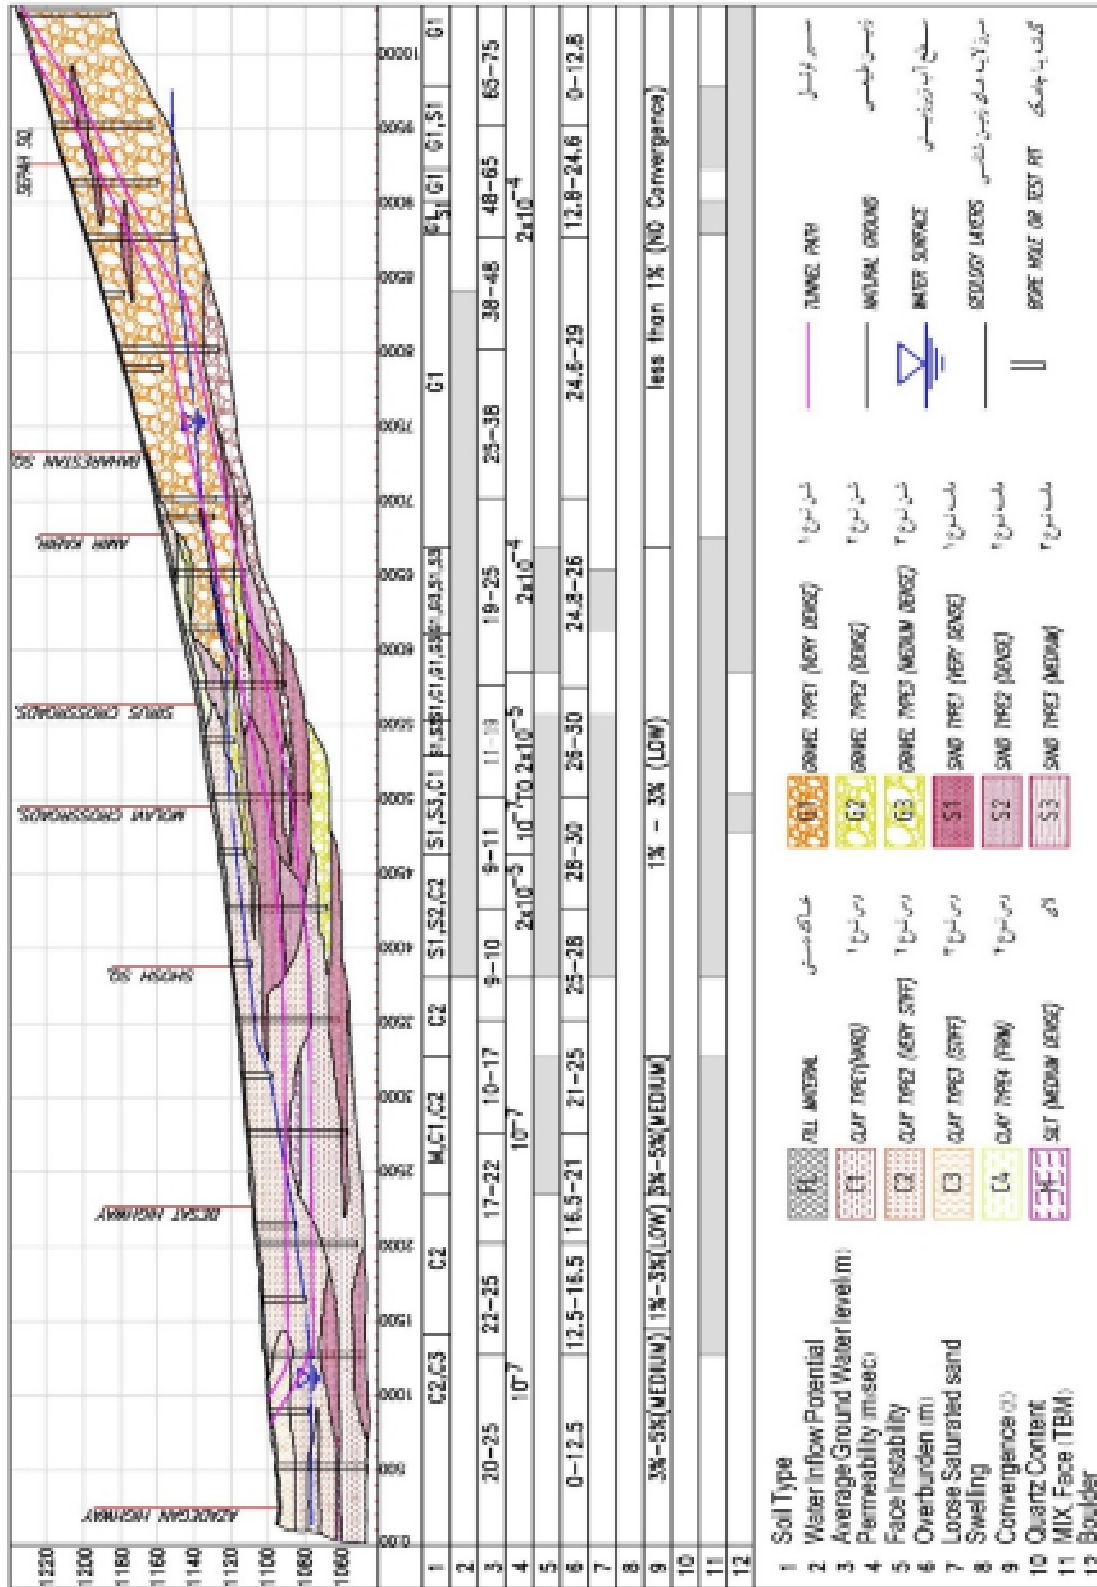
1220
1200
1180
1160
1140
1120
1100
1080
1060

AZADEGAN HIGHWAY
BESAT HIGHWAY
SHOSH SQ.
MOLAVI CROSSROADS
SIRUS CROSSROADS
AMIR KABIR
BAHARESTAN SQ.
SEPAH SQ.

0+000
500
1000
1500
2000
2500
3000
3500
4000
4500
5000
5500
6000
6500
7000
7500
8000
8500
9000
9500
10000

| 1 | C2,C3 | C2 | M,C1,C2 | C2 | S1,S2,C2 | S1,S3,C1 | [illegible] | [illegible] | G1 | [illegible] | G1,S1 | G1 |
|---|---|---|---|---|---|---|---|---|---|---|---|---|
| 2 | | | | | | | | | | | | |
| 3 | 20-25 | 23-25 | 17-22 | 10-17 | 9-10 | 9-11 | 11-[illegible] | 19-25 | 25-38 | 38-48 | 48-65 | 65-75 |
| 4 | $10^{-7}$ | | $10^{-7}$ | | $2x10^{-5}$ | $10^{-7}$TO $2x10^{-5}$ | | $2x10^{-4}$ | | | $2x10^{-4}$ | |
| 5 | | | | | | | | | | | | |
| 6 | 0-12.5 | 12.5-16.5 | 16.5-21 | 21-25 | 25-28 | 28-30 | 28-30 | 24.8-26 | 24.6-29 | | 12.8-24.6 | 0-12.8 |
| 7 | | | | | | | | | | | | |
| 8 | | | | | | | | | | | | |
| 9 | 3%-5%(MEDIUM) | 1%-3%(LOW) | 3%-5%(MEDIUM) | | 1% - 3% (LOW) | | | less than 1% (NO Convergence) | | | | |
| 10 | | | | | | | | | | | | |
| 11 | | | | | | | | | | | | |
| 12 | | | | | | | | | | | | |

1 Soil Type
2 Water Inflow Potential
3 Average Ground Water level(m)
4 Permeability (m/sec)
5 Face Instability
6 Overburden (m)
7 Loose Saturated sand
8 Swelling
9 Convergence (%)
10 Quartz Content
11 MIX. Face (TBM)
12 Boulder

FL FILL MATERIAL خاک دستی
C1 CLAY TYPE1(HARD) رس نوع ۱
C2 CLAY TYPE2 (VERY STIFF) رس نوع ۲
C3 CLAY TYPE3 (STIFF) رس نوع ۳
C4 CLAY TYPE4 (FIRM) رس نوع ۴
M SILT (MEDIUM DENSE) لای

G1 GRAVEL TYPE1 (VERY DENSE) شن نوع ۱
G2 GRAVEL TYPE2 (DENSE) شن نوع ۲
G3 GRAVEL TYPE3 (MEDIUM DENSE) شن نوع ۳
S1 SAND TYPE1 (VERY DENSE) ماسه نوع ۱
S2 SAND TYPE2 (DENSE) ماسه نوع ۲
S3 SAND TYPE3 (MEDIUM) ماسه نوع ۳

TUNNEL PATH مسیر تونل
NATURAL GROUND زمین طبیعی
WATER SURFACE سطح آب زیرزمینی
GEOLOGY LAYERS مرز لایه های زمین شناسی
BORE HOLE OR TEST PIT گمانه یا چاهک